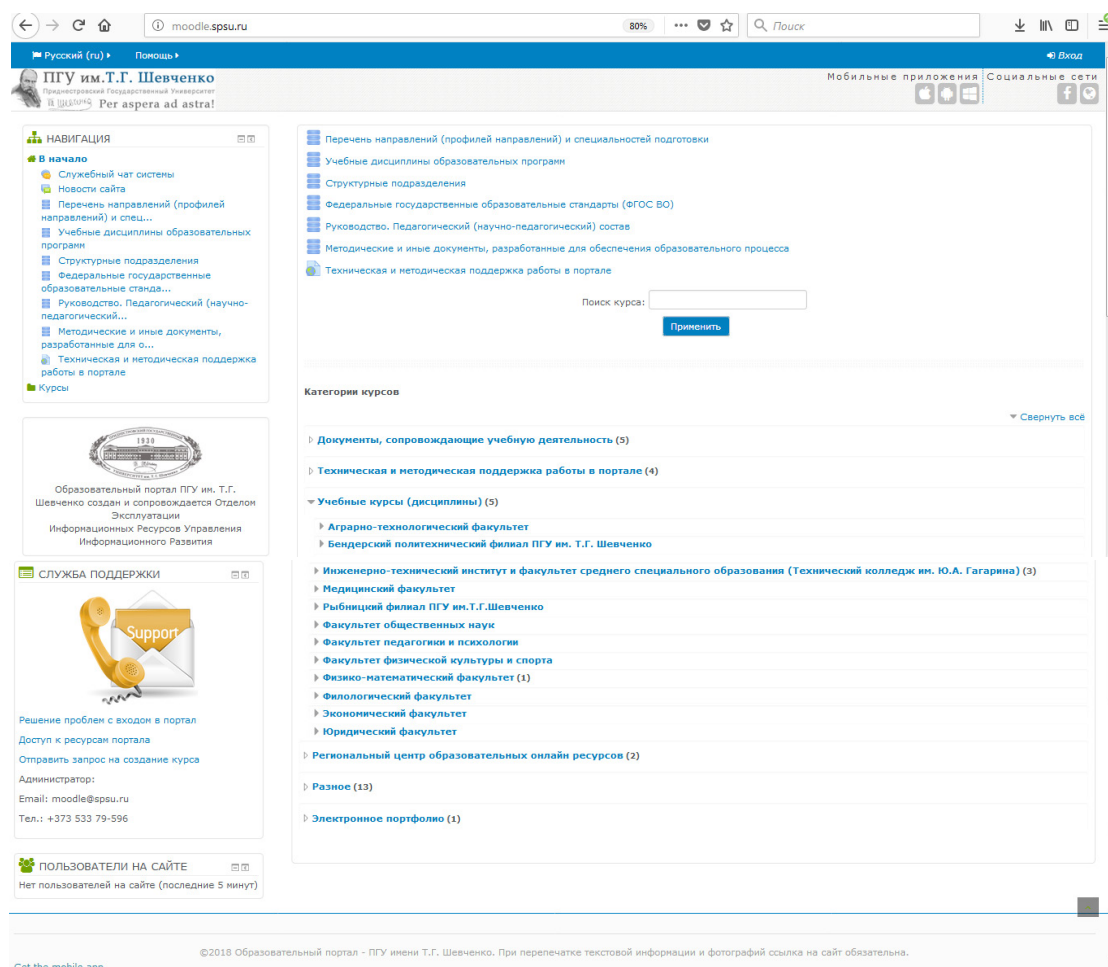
moodle.spsu.ru 80% Поиск

Русский (ru) Помощь Вход

ПГУ им.Т.Г. Шевченко
Приднестровский Государственный Университет
Per aspera ad astra!

Мобильные приложения Социальные сети

НАВИГАЦИЯ
В начало
Служебный чат системы
Новости сайта
Перечень направлений (профилей направлений) и спец...
Учебные дисциплины образовательных программ
Структурные подразделения
Федеральные государственные образовательные станда...
Руководство. Педагогический (научно-педагогический...
Методические и иные документы, разработанные для о...
Техническая и методическая поддержка работы в портале
Курсы

1930

Образовательный портал ПГУ им. Т.Г. Шевченко создан и сопровождается Отделом Эксплуатации Информационных Ресурсов Управления Информационного Развития

СЛУЖБА ПОДДЕРЖКИ
Support
Решение проблем с входом в портал
Доступ к ресурсам портала
Отправить запрос на создание курса
Администратор:
Email: moodle@spsu.ru
Тел.: +373 533 79-596

ПОЛЬЗОВАТЕЛИ НА САЙТЕ
Нет пользователей на сайте (последние 5 минут)

Перечень направлений (профилей направлений) и специальностей подготовки
Учебные дисциплины образовательных программ
Структурные подразделения
Федеральные государственные образовательные стандарты (ФГОС ВО)
Руководство. Педагогический (научно-педагогический) состав
Методические и иные документы, разработанные для обеспечения образовательного процесса
Техническая и методическая поддержка работы в портале

Поиск курса: Применить

Категории курсов
Свернуть всё
Документы, сопровождающие учебную деятельность (5)
Техническая и методическая поддержка работы в портале (4)
Учебные курсы (дисциплины) (5)
Аграрно-технологический факультет
Бендерский политехнический филиал ПГУ им. Т.Г. Шевченко
Инженерно-технический институт и факультет среднего специального образования (Технический колледж им. Ю.А. Гагарина) (3)
Медицинский факультет
Рыбницкий филиал ПГУ им.Т.Г.Шевченко
Факультет общественных наук
Факультет педагогики и психологии
Факультет физической культуры и спорта
Физико-математический факультет (1)
Филологический факультет
Экономический факультет
Юридический факультет
Региональный центр образовательных онлайн ресурсов (2)
Разное (13)
Электронное портфолио (1)

©2018 Образовательный портал - ПГУ имени Т.Г. Шевченко. При перепечатке текстовой информации и фотографий ссылка на сайт обязательна.
Get the mobile app